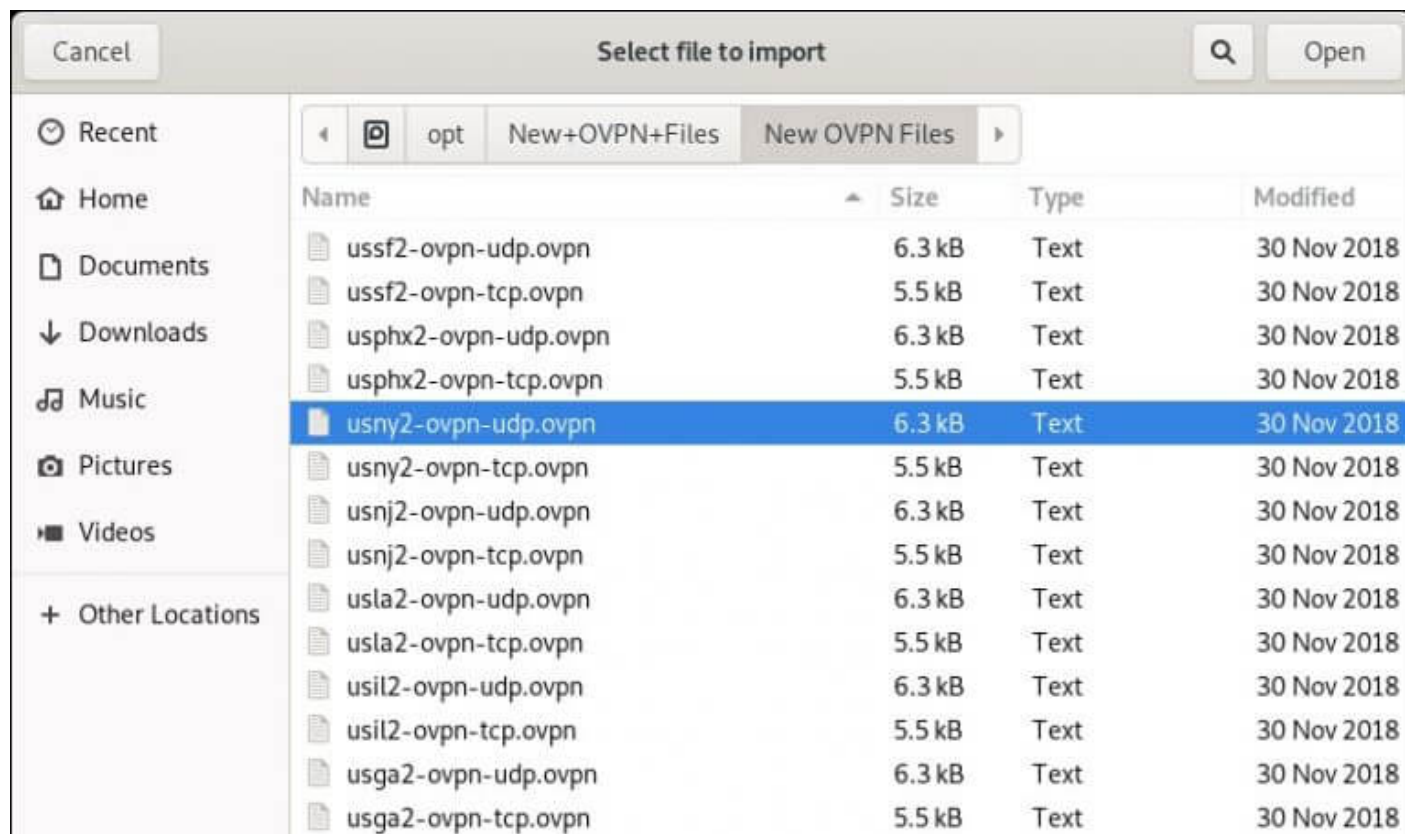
Cancel

Select file to import

Open

Recent
Home
Documents
Downloads
Music
Pictures
Videos
+ Other Locations

opt | New+OVPN+Files | New OVPN Files

| Name | Size | Type | Modified |
|---|---|---|---|
| ussf2-ovpn-udp.ovpn | 6.3 kB | Text | 30 Nov 2018 |
| ussf2-ovpn-tcp.ovpn | 5.5 kB | Text | 30 Nov 2018 |
| usphx2-ovpn-udp.ovpn | 6.3 kB | Text | 30 Nov 2018 |
| usphx2-ovpn-tcp.ovpn | 5.5 kB | Text | 30 Nov 2018 |
| usny2-ovpn-udp.ovpn | 6.3 kB | Text | 30 Nov 2018 |
| usny2-ovpn-tcp.ovpn | 5.5 kB | Text | 30 Nov 2018 |
| usnj2-ovpn-udp.ovpn | 6.3 kB | Text | 30 Nov 2018 |
| usnj2-ovpn-tcp.ovpn | 5.5 kB | Text | 30 Nov 2018 |
| usla2-ovpn-udp.ovpn | 6.3 kB | Text | 30 Nov 2018 |
| usla2-ovpn-tcp.ovpn | 5.5 kB | Text | 30 Nov 2018 |
| usil2-ovpn-udp.ovpn | 6.3 kB | Text | 30 Nov 2018 |
| usil2-ovpn-tcp.ovpn | 5.5 kB | Text | 30 Nov 2018 |
| usga2-ovpn-udp.ovpn | 6.3 kB | Text | 30 Nov 2018 |
| usga2-ovpn-tcp.ovpn | 5.5 kB | Text | 30 Nov 2018 |